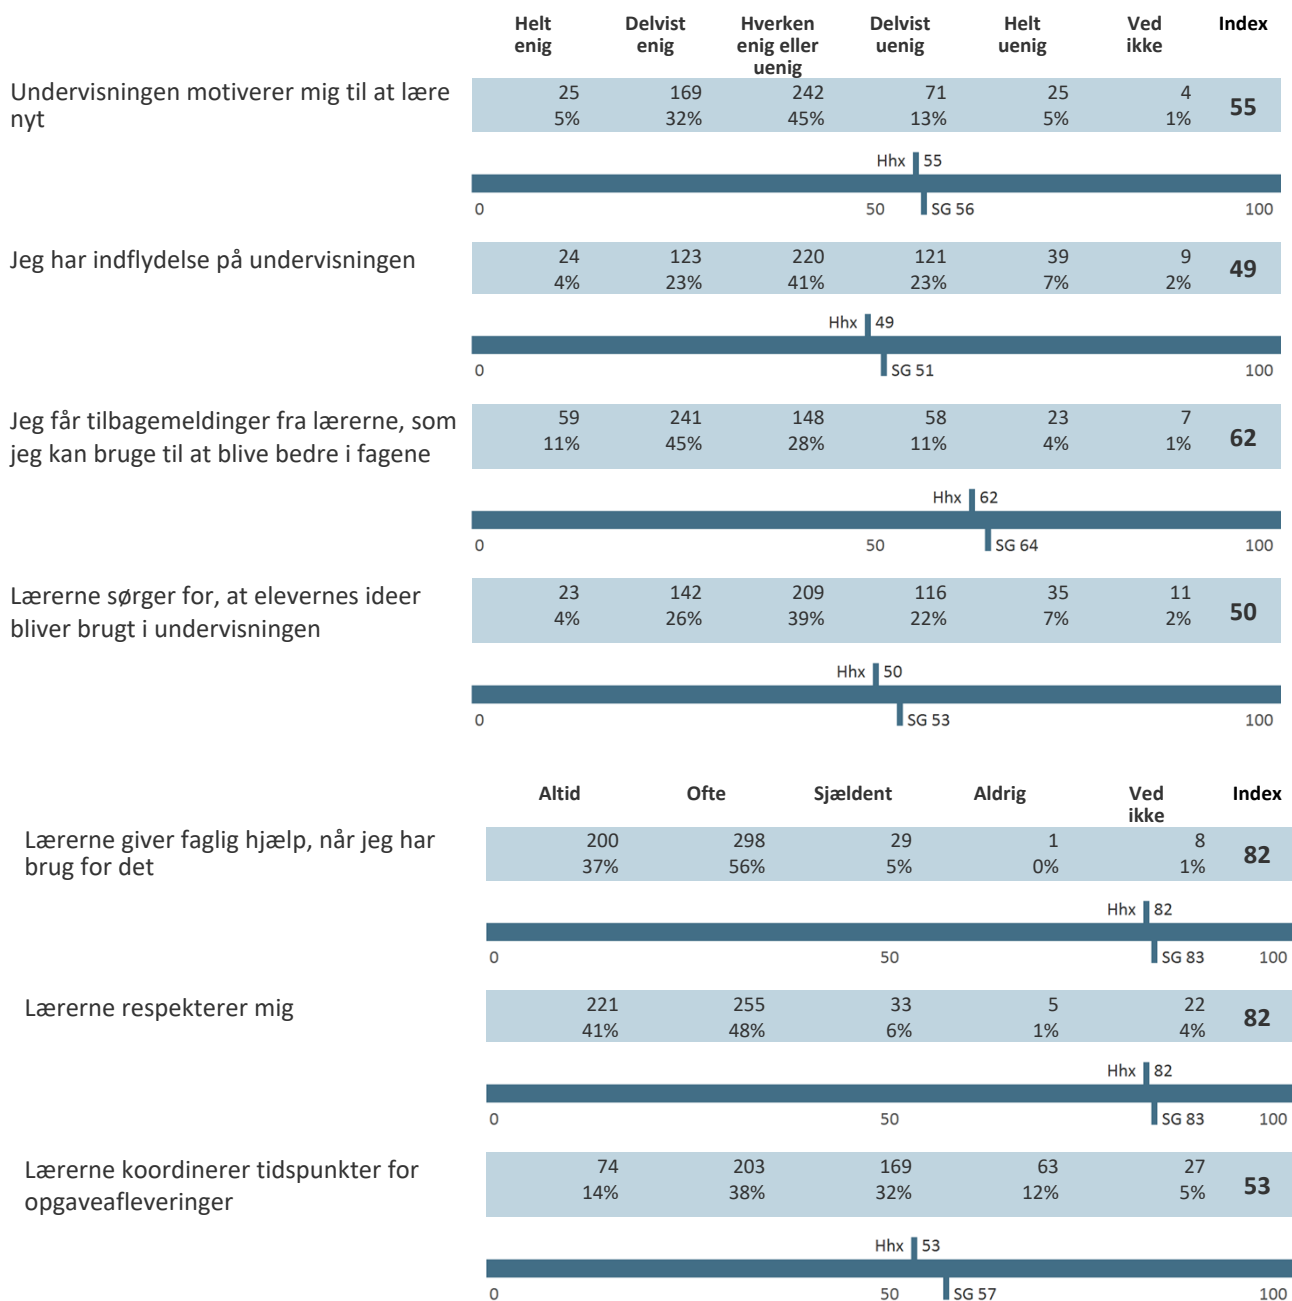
| | Helt enig | Delvist enig | Hverken enig eller uenig | Delvist uenig | Helt uenig | Ved ikke | Index |
|---|---|---|---|---|---|---|---|
| Undervisningen motiverer mig til at lære nyt | 25 5% | 169 32% | 242 45% | 71 13% | 25 5% | 4 1% | 55 |

Hhx 55
0 50 SG 56 100

| Jeg har indflydelse på undervisningen | 24 4% | 123 23% | 220 41% | 121 23% | 39 7% | 9 2% | 49 |
|---|---|---|---|---|---|---|---|

Hhx 49
0 SG 51 100

| Jeg får tilbagemeldinger fra lærerne, som jeg kan bruge til at blive bedre i fagene | 59 11% | 241 45% | 148 28% | 58 11% | 23 4% | 7 1% | 62 |
|---|---|---|---|---|---|---|---|

Hhx 62
0 50 SG 64 100

| Lærerne sørger for, at elevernes ideer bliver brugt i undervisningen | 23 4% | 142 26% | 209 39% | 116 22% | 35 7% | 11 2% | 50 |
|---|---|---|---|---|---|---|---|

Hhx 50
0 SG 53 100

| | Altid | Ofte | Sjældent | Aldrig | Ved ikke | Index |
|---|---|---|---|---|---|---|
| Lærerne giver faglig hjælp, når jeg har brug for det | 200 37% | 298 56% | 29 5% | 1 0% | 8 1% | 82 |

Hhx 82
0 50 SG 83 100

| Lærerne respekterer mig | 221 41% | 255 48% | 33 6% | 5 1% | 22 4% | 82 |
|---|---|---|---|---|---|---|

Hhx 82
0 50 SG 83 100

| Lærerne koordinerer tidspunkter for opgaveafleveringer | 74 14% | 203 38% | 169 32% | 63 12% | 27 5% | 53 |
|---|---|---|---|---|---|---|

Hhx 53
0 50 SG 57 100